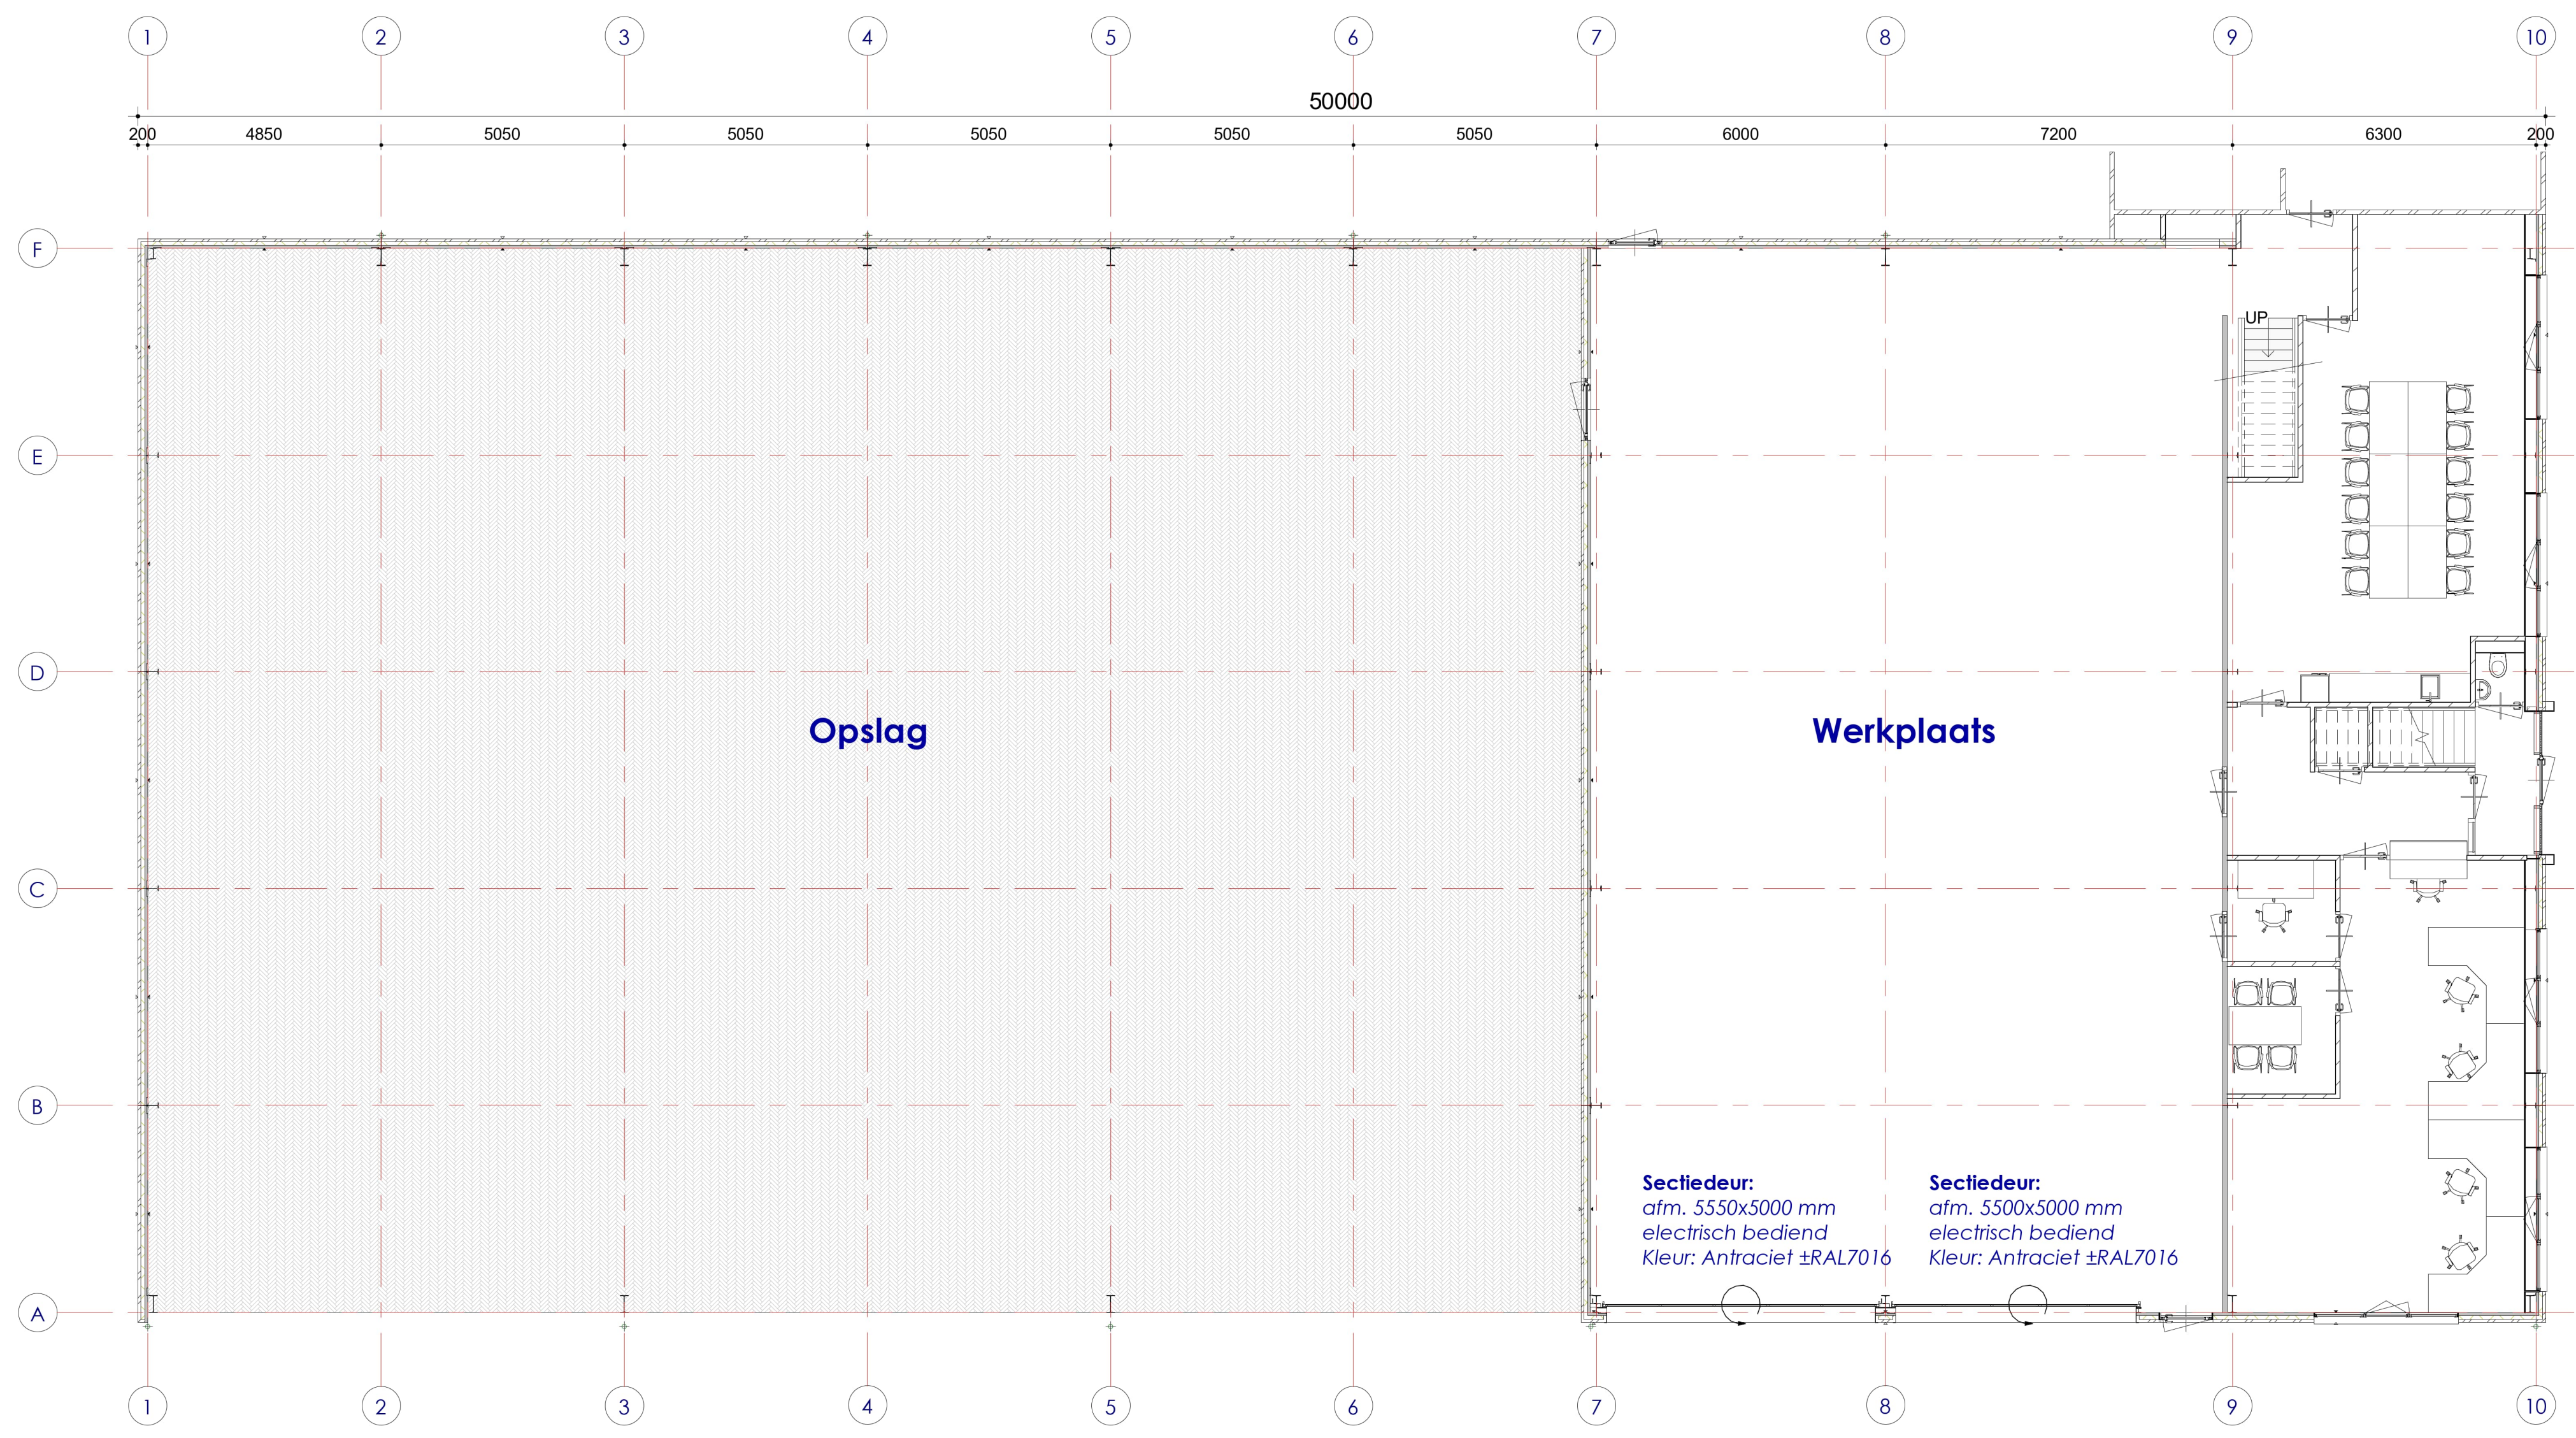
1 2 3 4 5 6 7 8 9 10

50000

200 4850 5050 5050 5050 5050 5050 6000 7200 6300 200

F

E

D

C

B

A

UP

Opslag

Werkplaats

**Sectiedeur:**
*afm. 5550x5000 mm*
*electrisch bediend*
*Kleur: Antraciet ±RAL7016*

**Sectiedeur:**
*afm. 5500x5000 mm*
*electrisch bediend*
*Kleur: Antraciet ±RAL7016*

1 2 3 4 5 6 7 8 9 10